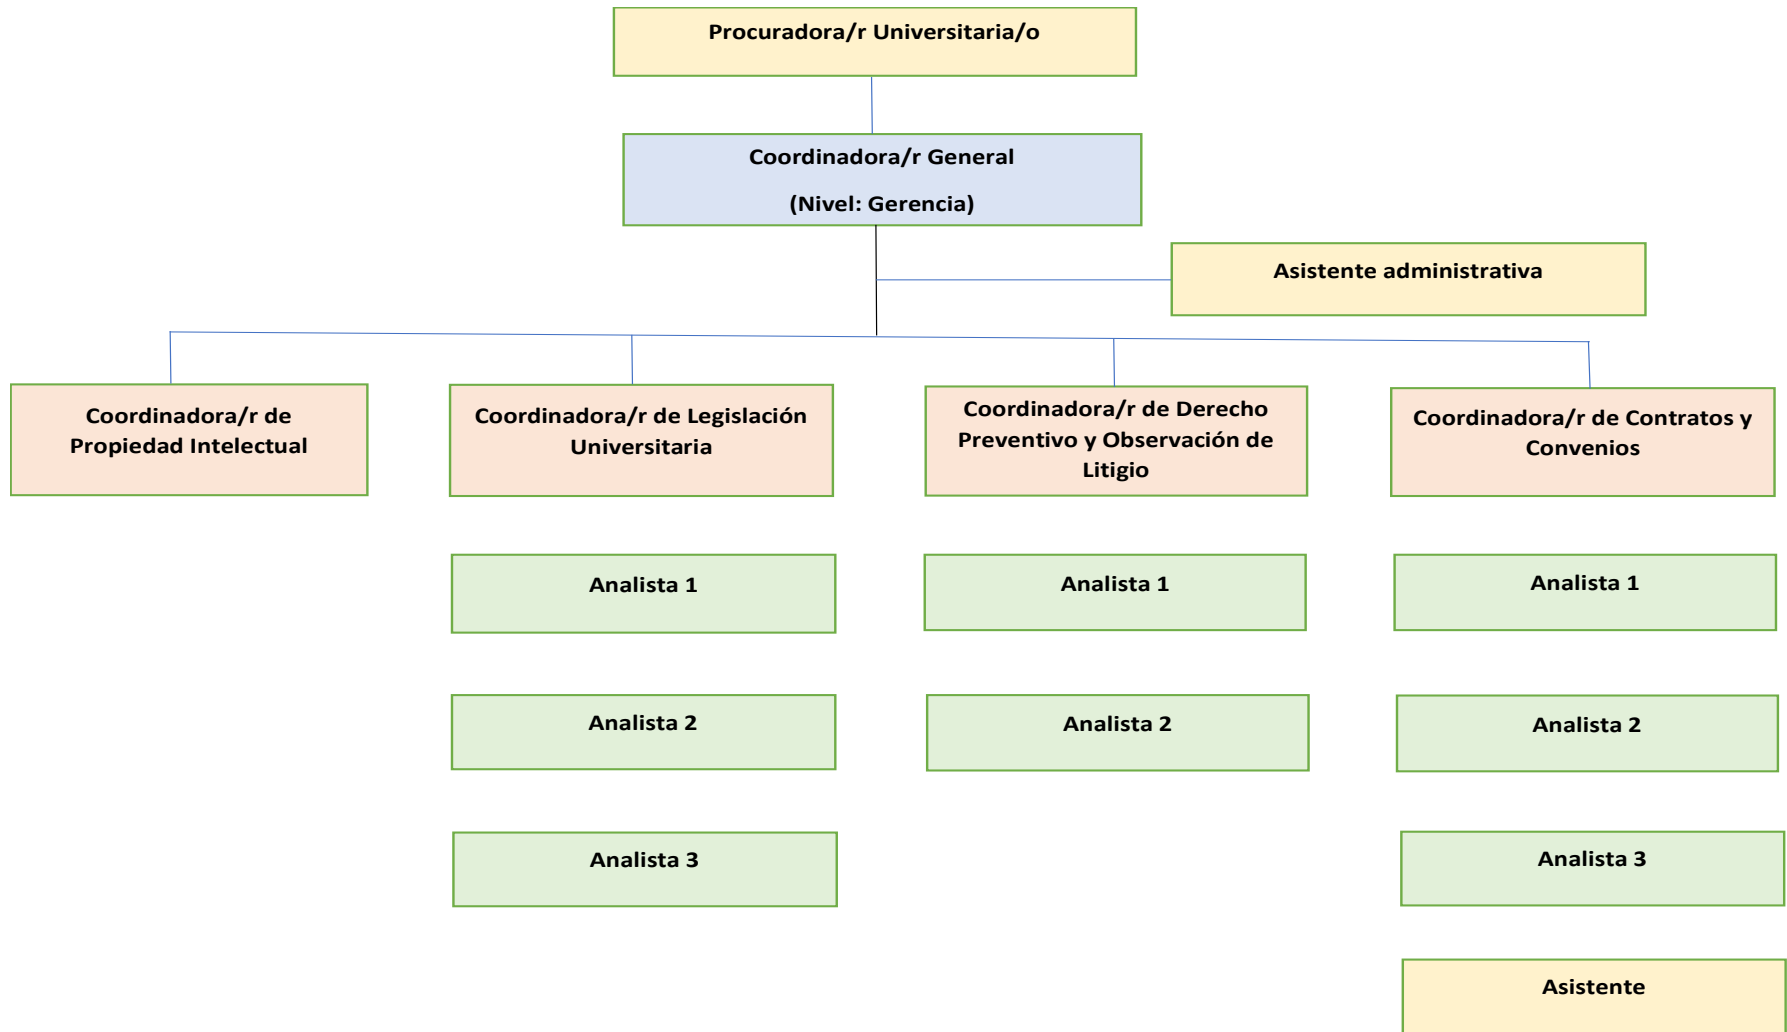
Procuradora/r Universitaria/o

Coordinadora/r General

(Nivel: Gerencia)

Asistente administrativa

Coordinadora/r de Propiedad Intelectual

Coordinadora/r de Legislación Universitaria

Coordinadora/r de Derecho Preventivo y Observación de Litigio

Coordinadora/r de Contratos y Convenios

Analista 1

Analista 2

Analista 3

Analista 1

Analista 2

Analista 1

Analista 2

Analista 3

Asistente